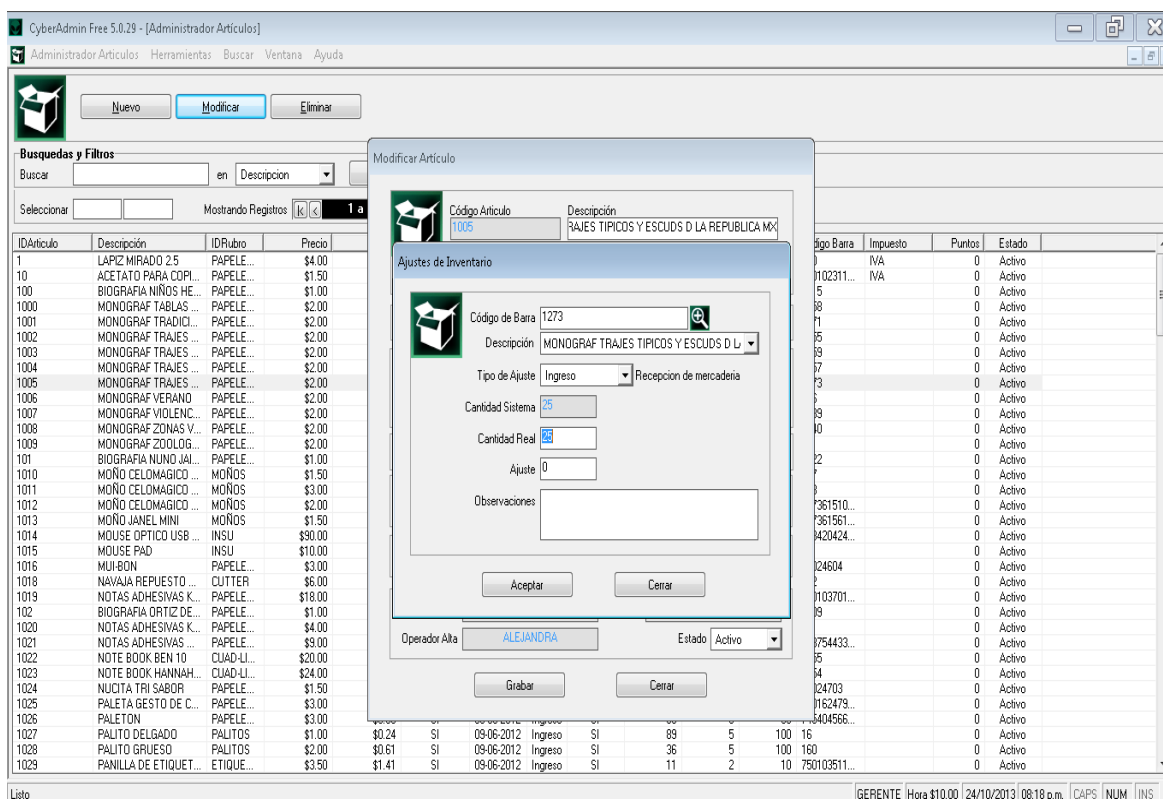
CyberAdmin Free 5.0.29 - [Administrador Artículos]

Administrador Articulos Herramientas Buscar Ventana Ayuda

Nuevo Modificar Eliminar

Busquedas y Filtros
Buscar en Descripcion

Seleccionar Mostrando Registros 1 a

| IDArticulo | Descripción | IDRubro | Precio |
|---|---|---|---|
| 1 | LAPIZ MIRADO 2.5 | PAPELE... | $4.00 |
| 10 | ACETATO PARA COPI... | PAPELE... | $1.50 |
| 100 | BIOGRAFIA NIÑOS HE... | PAPELE... | $1.00 |
| 1000 | MONOGRAF TABLAS ... | PAPELE... | $2.00 |
| 1001 | MONOGRAF TRADICI... | PAPELE... | $2.00 |
| 1002 | MONOGRAF TRAJES ... | PAPELE... | $2.00 |
| 1003 | MONOGRAF TRAJES ... | PAPELE... | $2.00 |
| 1004 | MONOGRAF TRAJES ... | PAPELE... | $2.00 |
| 1005 | MONOGRAF TRAJES ... | PAPELE... | $2.00 |
| 1006 | MONOGRAF VERANO | PAPELE... | $2.00 |
| 1007 | MONOGRAF VIOLENC... | PAPELE... | $2.00 |
| 1008 | MONOGRAF ZONAS V... | PAPELE... | $2.00 |
| 1009 | MONOGRAF ZOOLOG... | PAPELE... | $2.00 |
| 101 | BIOGRAFIA NUNO JAI... | PAPELE... | $1.00 |
| 1010 | MOÑO CELOMAGICO ... | MOÑOS | $1.50 |
| 1011 | MOÑO CELOMAGICO ... | MOÑOS | $3.00 |
| 1012 | MOÑO CELOMAGICO ... | MOÑOS | $2.00 |
| 1013 | MOÑO JANEL MINI | MOÑOS | $1.50 |
| 1014 | MOUSE OPTICO USB ... | INSU | $90.00 |
| 1015 | MOUSE PAD | INSU | $10.00 |
| 1016 | MUI-BON | PAPELE... | $3.00 |
| 1018 | NAVAJA REPUESTO ... | CUTTER | $6.00 |
| 1019 | NOTAS ADHESIVAS K... | PAPELE... | $18.00 |
| 102 | BIOGRAFIA ORTIZ DE... | PAPELE... | $1.00 |
| 1020 | NOTAS ADHESIVAS K... | PAPELE... | $4.00 |
| 1021 | NOTAS ADHESIVAS ... | PAPELE... | $9.00 |
| 1022 | NOTE BOOK BEN 10 | CUAD-LI... | $20.00 |
| 1023 | NOTE BOOK HANNAH... | CUAD-LI... | $24.00 |
| 1024 | NUCITA TRI SABOR | PAPELE... | $1.50 |
| 1025 | PALETA GESTO DE C... | PAPELE... | $3.00 |
| 1026 | PALETON | PAPELE... | $3.00 |
| 1027 | PALITO DELGADO | PALITOS | $1.00 |
| 1028 | PALITO GRUESO | PALITOS | $2.00 |
| 1029 | PANILLA DE ETIQUET... | ETIQUE... | $3.50 |

| ...digo Barra | Impuesto | Puntos | Estado |
|---|---|---|---|
| 0 | IVA | 0 | Activo |
| ...102311... | IVA | 0 | Activo |
| ...5 | | 0 | Activo |
| ...68 | | 0 | Activo |
| ...71 | | 0 | Activo |
| ...5 | | 0 | Activo |
| ...9 | | 0 | Activo |
| ...7 | | 0 | Activo |
| ...73 | | 0 | Activo |
| | | 0 | Activo |
| ...9 | | 0 | Activo |
| ...0 | | 0 | Activo |
| | | 0 | Activo |
| ...22 | | 0 | Activo |
| | | 0 | Activo |
| | | 0 | Activo |
| ...7361510... | | 0 | Activo |
| ...7361561... | | 0 | Activo |
| ...8420424... | | 0 | Activo |
| | | 0 | Activo |
| ...24604 | | 0 | Activo |
| | | 0 | Activo |
| ...103701... | | 0 | Activo |
| ...9 | | 0 | Activo |
| | | 0 | Activo |
| ...8754433... | | 0 | Activo |
| ...5 | | 0 | Activo |
| ...4 | | 0 | Activo |
| ...24703 | | 0 | Activo |
| ...162479... | | 0 | Activo |
| ...404566... | | 0 | Activo |
| 100 16 | | 0 | Activo |
| 100 160 | | 0 | Activo |
| 10 750103511... | | 0 | Activo |

$0.24 SI 09-06-2012 Ingreso SI 89 5
$0.61 SI 09-06-2012 Ingreso SI 36 5
$1.41 SI 09-06-2012 Ingreso SI 11 2

Modificar Artículo
Código Articulo 1005
Descripción RAJES TIPICOS Y ESCUDS D LA REPUBLICA MX
Operador Alta ALEJANDRA
Estado Activo
Grabar Cerrar

Ajustes de Inventario
Código de Barra 1273
Descripción MONOGRAF TRAJES TIPICOS Y ESCUDS D L
Tipo de Ajuste Ingreso Recepcion de mercaderia
Cantidad Sistema 25
Cantidad Real 25
Ajuste 0
Observaciones
Aceptar Cerrar

Listo
GERENTE Hora $10.00 24/10/2013 08:18 p.m. CAPS NUM INS